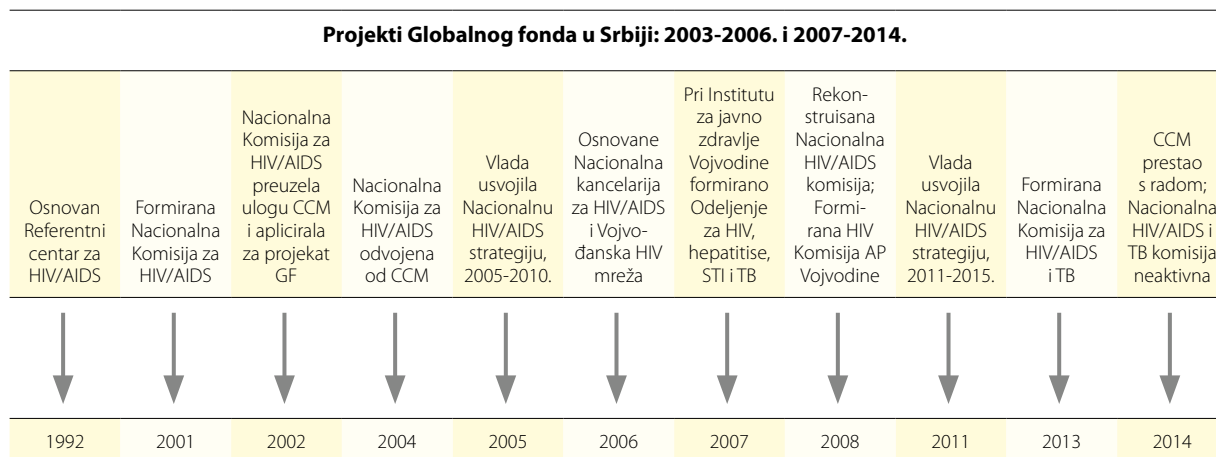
**Projekti Globalnog fonda u Srbiji: 2003-2006. i 2007-2014.**

| Osnovan Referentni centar za HIV/AIDS | Formirana Nacionalna Komisija za HIV/AIDS | Nacionalna Komisija za HIV/AIDS preuzela ulogu CCM i aplicirala za projekat GF | Nacionalna Komisija za HIV/AIDS odvojena od CCM | Vlada usvojila Nacionalnu HIV/AIDS strategiju, 2005-2010. | Osnovane Nacionalna kancelarija za HIV/AIDS i Vojvođanska HIV mreža | Pri Institutu za javno zdravlje Vojvodine formirano Odeljenje za HIV, hepatitise, STI i TB | Rekonstruisana Nacionalna HIV/AIDS komisija; Formirana HIV Komisija AP Vojvodine | Vlada usvojila Nacionalnu HIV/AIDS strategiju, 2011-2015. | Formirana Nacionalna Komisija za HIV/AIDS i TB | CCM prestao s radom; Nacionalna HIV/AIDS i TB komisija neaktivna |
|---|---|---|---|---|---|---|---|---|---|---|
| 1992 | 2001 | 2002 | 2004 | 2005 | 2006 | 2007 | 2008 | 2011 | 2013 | 2014 |